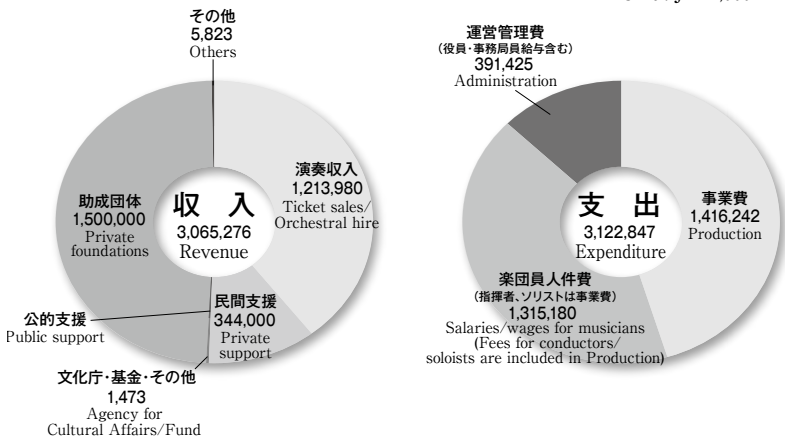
その他
5,823
Others

演奏収入
1,213,980
Ticket sales/
Orchestral hire

助成団体
1,500,000
Private foundations

収　入
3,065,276
Revenue

民間支援
344,000
Private support

公的支援
Public support

文化庁・基金・その他
1,473
Agency for Cultural Affairs/Fund

運営管理費
(役員・事務局員給与含む)
391,425
Administration

支　出
3,122,847
Expenditure

事業費
1,416,242
Production

楽団員人件費
(指揮者、ソリストは事業費)
1,315,180
Salaries/wages for musicians
(Fees for conductors/
soloists are included in Production)